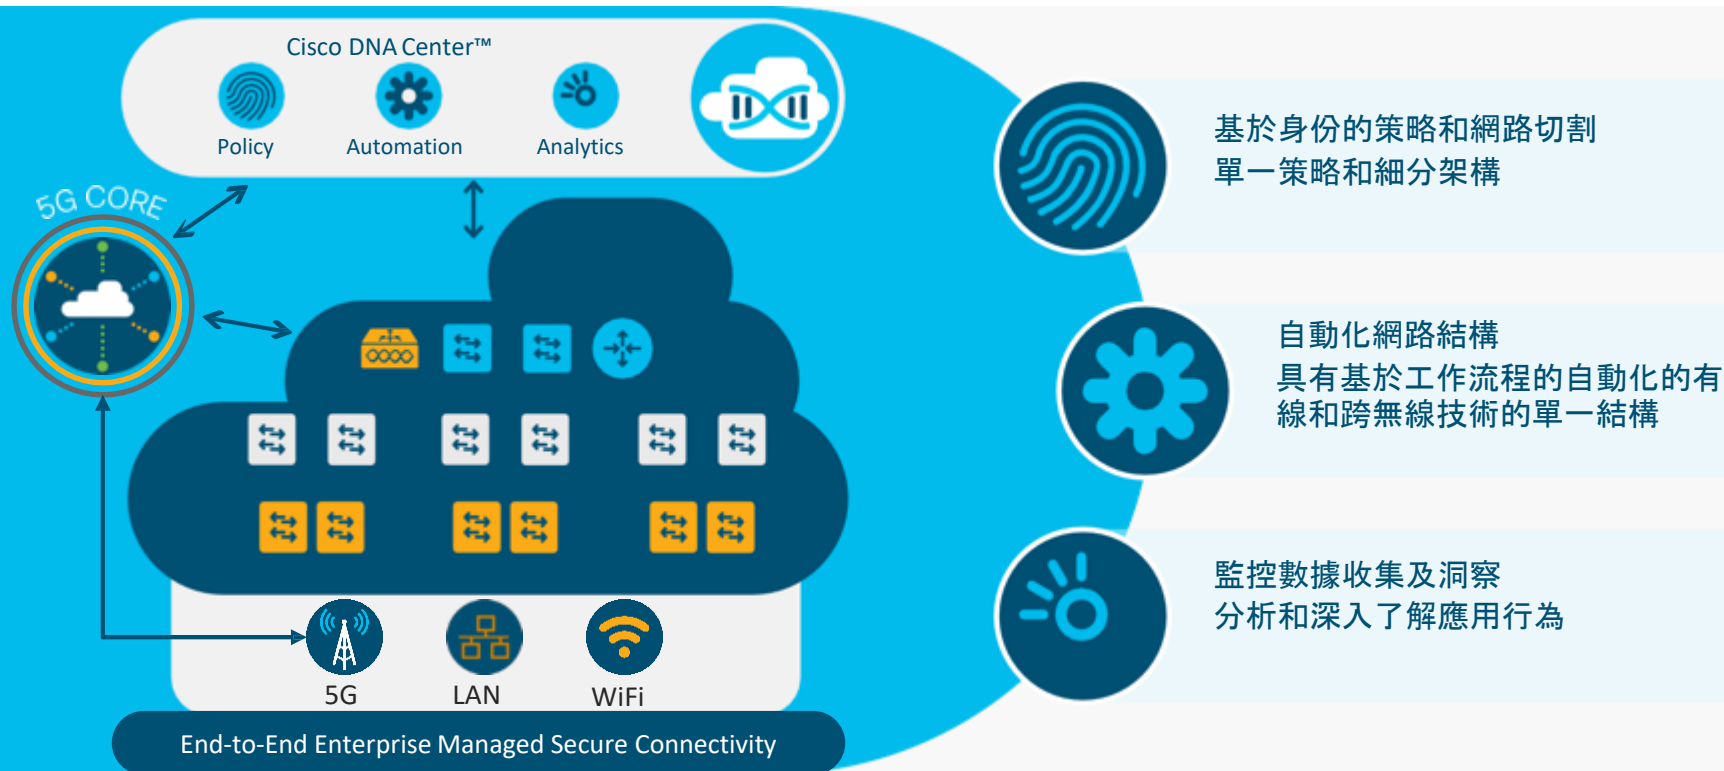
Cisco DNA Center™

Policy

Automation

Analytics

5G CORE

5G

LAN

WiFi

End-to-End Enterprise Managed Secure Connectivity

基於身份的策略和網路切割
單一策略和細分架構

自動化網路結構
具有基於工作流程的自動化的有線和跨無線技術的單一結構

監控數據收集及洞察
分析和深入了解應用行為